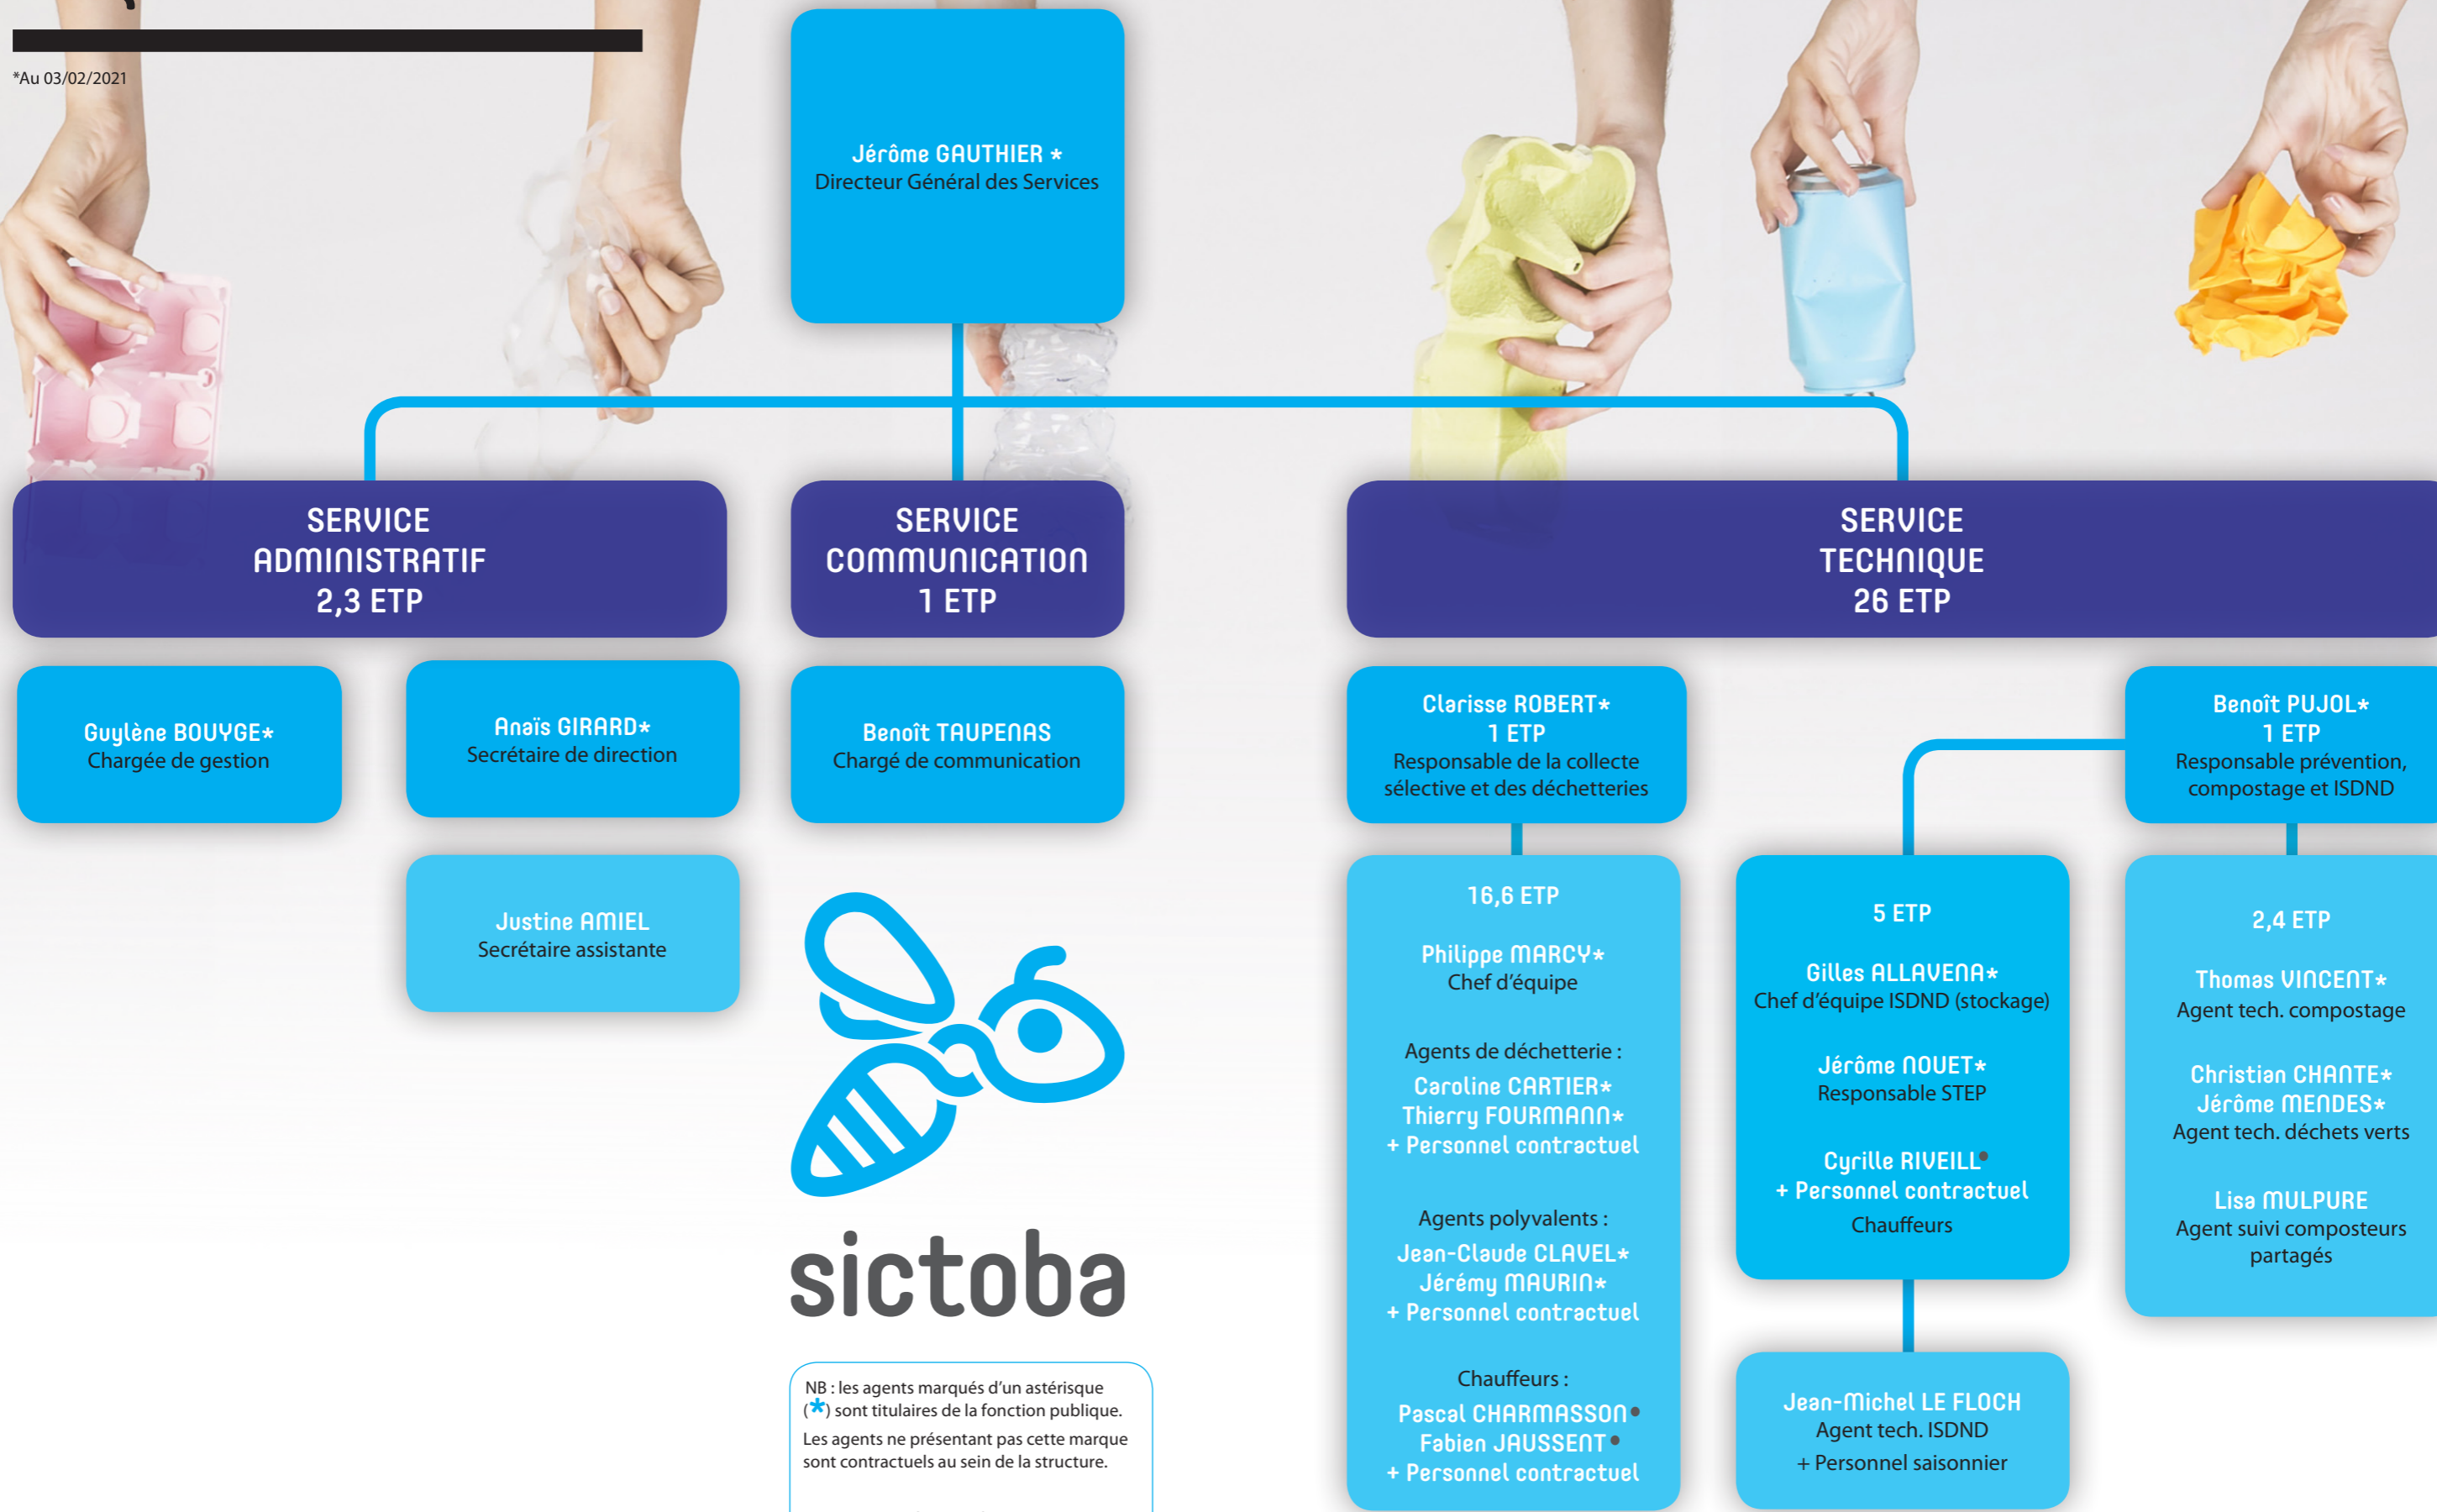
*Au 03/02/2021

Jérôme GAUTHIER *
Directeur Général des Services

SERVICE ADMINISTRATIF
2,3 ETP

SERVICE COMMUNICATION
1 ETP

SERVICE TECHNIQUE
26 ETP

Guylène BOUYGE*
Chargée de gestion

Anaïs GIRARD*
Secrétaire de direction

Justine AMIEL
Secrétaire assistante

Benoît TAUPENAS
Chargé de communication

sictoba

NB : les agents marqués d'un astérisque (*) sont titulaires de la fonction publique.
Les agents ne présentant pas cette marque sont contractuels au sein de la structure.

Clarisse ROBERT*
1 ETP
Responsable de la collecte sélective et des déchetteries

16,6 ETP

Philippe MARCY*
Chef d'équipe

Agents de déchetterie :
Caroline CARTIER*
Thierry FOURMANN*
+ Personnel contractuel

Agents polyvalents :
Jean-Claude CLAVEL*
Jérémy MAURIN*
+ Personnel contractuel

Chauffeurs :
Pascal CHARMASSON•
Fabien JAUSSENT•
+ Personnel contractuel

5 ETP

Gilles ALLAVENA*
Chef d'équipe ISDND (stockage)

Jérôme NOUET*
Responsable STEP

Cyrille RIVEILL•
+ Personnel contractuel
Chauffeurs

Jean-Michel LE FLOCH
Agent tech. ISDND
+ Personnel saisonnier

Benoît PUJOL*
1 ETP
Responsable prévention, compostage et ISDND

2,4 ETP

Thomas VINCENT*
Agent tech. compostage

Christian CHANTE*
Jérôme MENDES*
Agent tech. déchets verts

Lisa MULPURE
Agent suivi composteurs partagés